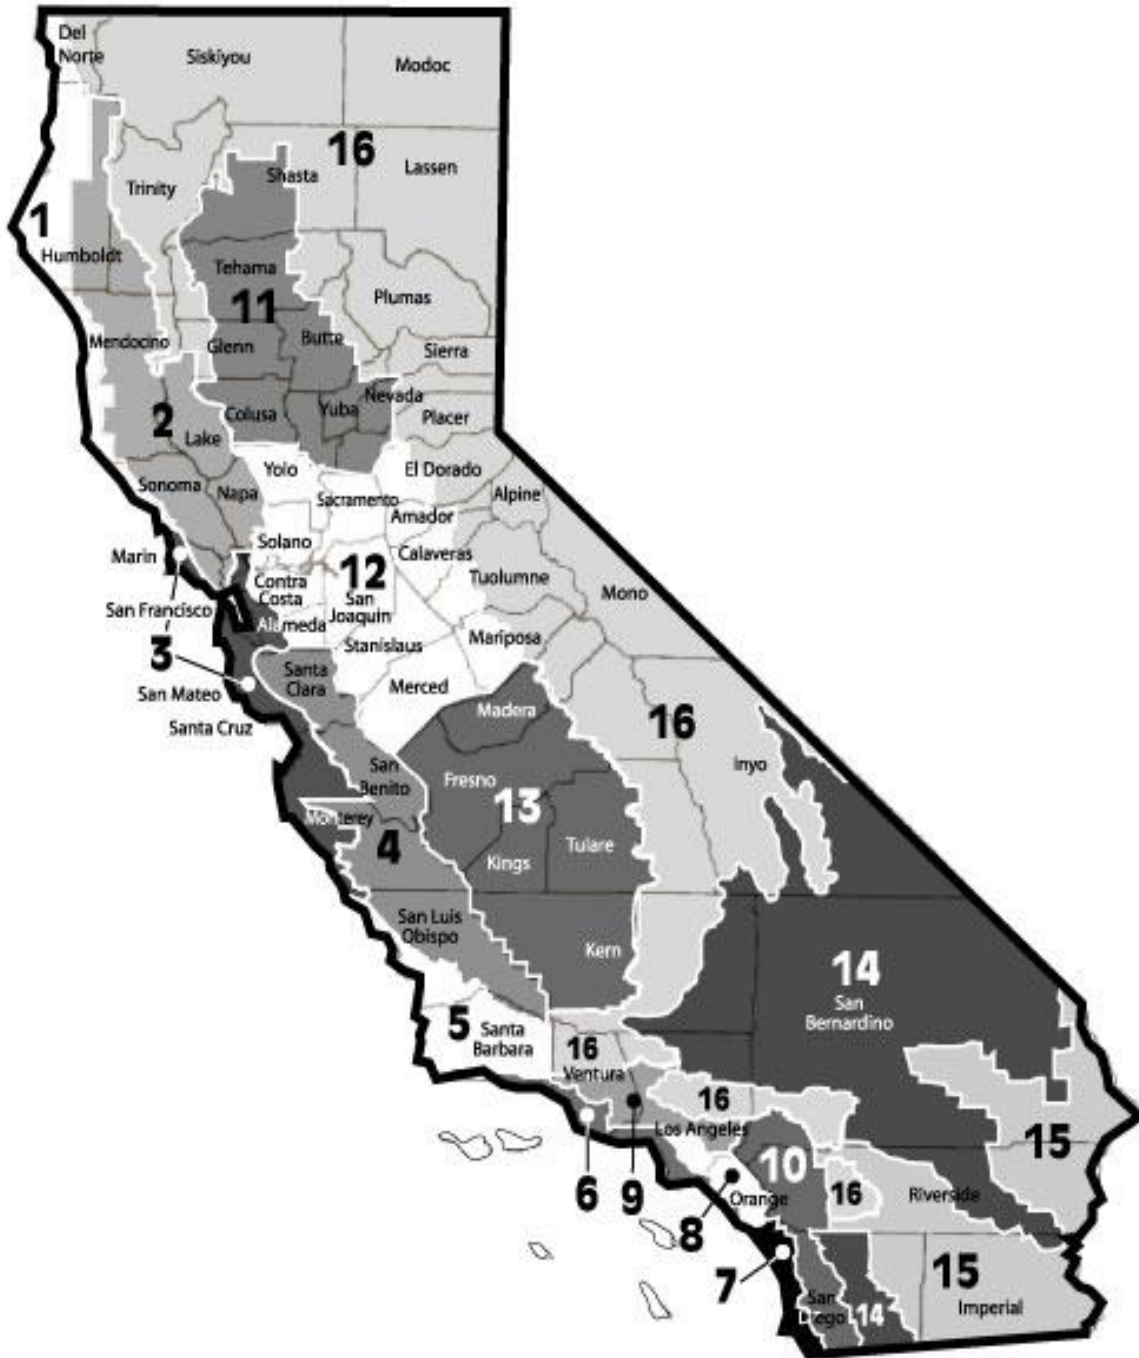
Del Norte
Siskiyou
Modoc
16
Lassen
Shasta
Trinity
1
Humboldt
Tehama
11
Plumas
Mendocino
Glenn
Butte
Sierra
2
Colusa
Yuba
Nevada
Placer
Lake
Yolo
El Dorado
Sonoma
Napa
Sacramento
Alpine
Amador
Solano
Marin
Calaveras
12
Contra Costa
Tuolumne
Mono
San Francisco
San Joaquin
Alameda
3
Stanislaus
Mariposa
Santa Clara
San Mateo
Merced
Santa Cruz
Madera
16
San Benito
Inyo
Fresno
13
Monterey
Tulare
4
Kings
San Luis Obispo
Kern
14
San Bernardino
5
Santa Barbara
16
Ventura
16
Los Angeles
15
10
6
9
Orange
16
Riverside
8
15
7
Imperial
San Diego
14